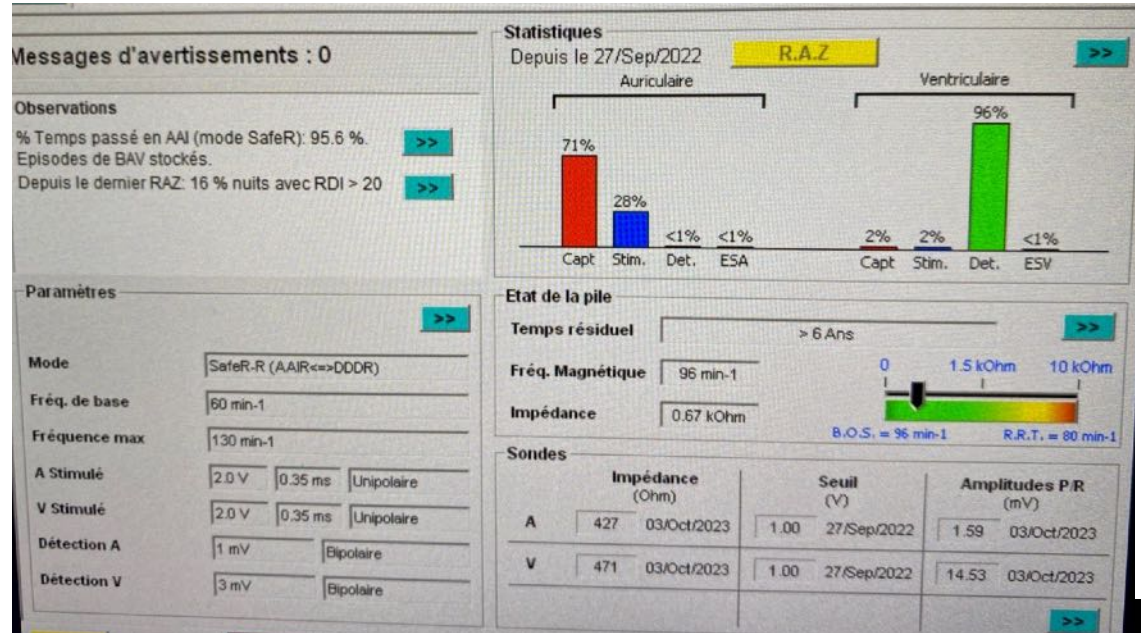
Messages d'avertissements : 0

Observations

% Temps passé en AAI (mode SafeR): 95.6 %. Episodes de BAV stockés.

>>

Depuis le dernier RAZ: 16 % nuits avec RDI > 20

>>

Statistiques

Depuis le 27/Sep/2022

R.A.Z

>>

Auriculaire

Ventriculaire

71%

28%

<1%

<1%

Capt Stim. Det. ESA

2%

2%

96%

<1%

Capt Stim. Det. ESV

Paramètres

>>

| | | | |
|---|---|---|---|
| Mode | SafeR-R (AAIR<=>DDDR) | | |
| Fréq. de base | 60 min-1 | | |
| Fréquence max | 130 min-1 | | |
| A Stimulé | 2.0 V | 0.35 ms | Unipolaire |
| V Stimulé | 2.0 V | 0.35 ms | Unipolaire |
| Détection A | 1 mV | | Bipolaire |
| Détection V | 3 mV | | Bipolaire |

Etat de la pile

Temps résiduel > 6 Ans

>>

Fréq. Magnétique 96 min-1

Impédance 0.67 kOhm

0 1.5 kOhm 10 kOhm

B.O.S. = 96 min-1 R.R.T. = 80 min-1

Sondes

| | Impédance (Ohm) | | Seuil (V) | | Amplitudes P/R (mV) | |
|---|---|---|---|---|---|---|
| A | 427 | 03/Oct/2023 | 1.00 | 27/Sep/2022 | 1.59 | 03/Oct/2023 |
| V | 471 | 03/Oct/2023 | 1.00 | 27/Sep/2022 | 14.53 | 03/Oct/2023 |

>>